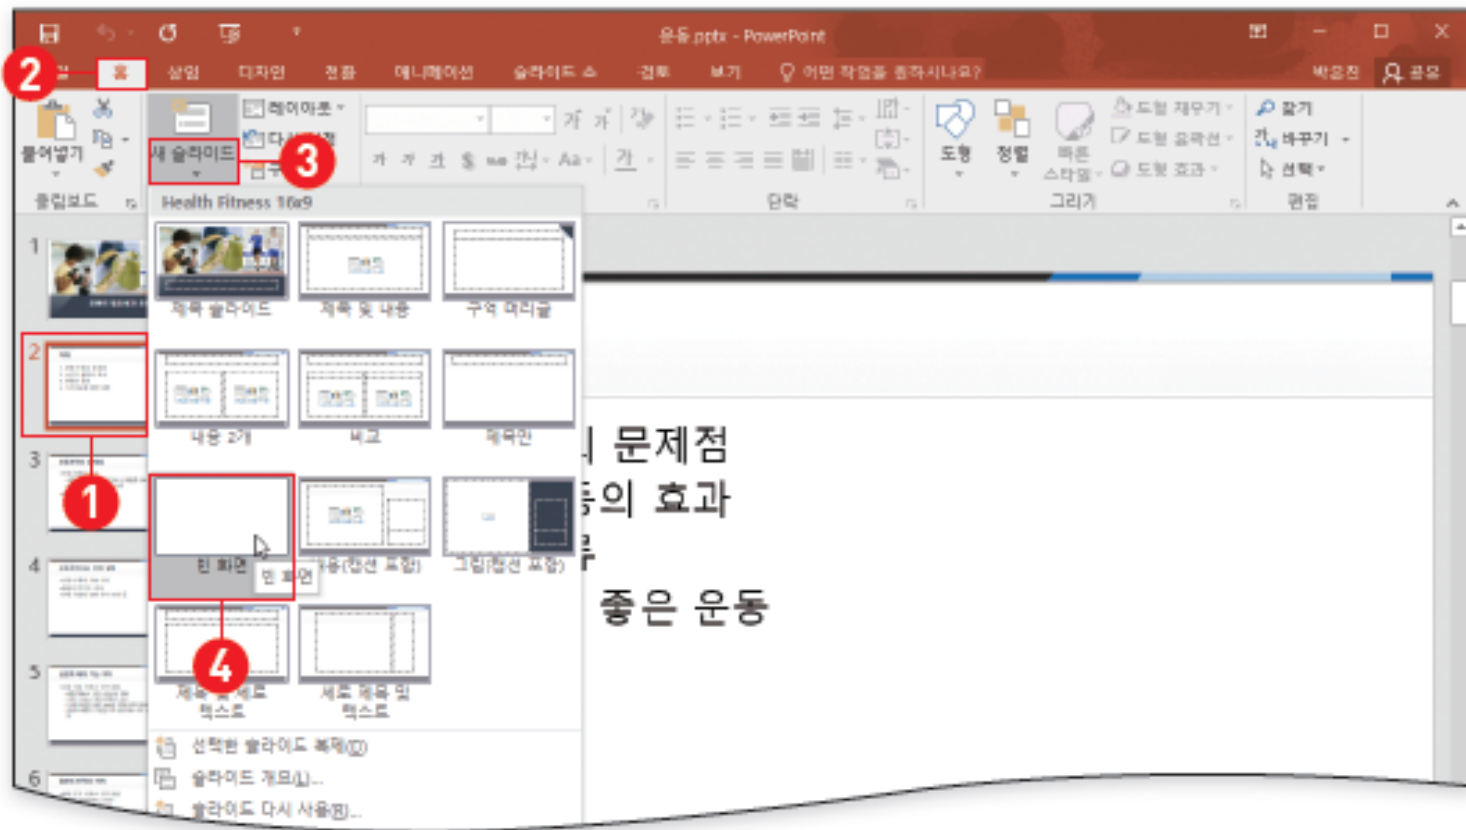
운동.pptx - PowerPoint

2 홈 삽입 디자인 전환 애니메이션 슬라이드 쇼 검토 보기 어떤 작업을 원하시나요? 박승진 공유

붙여넣기 클립보드 새 슬라이드 3 레이아웃 다시 설정 단락 도형 정렬 빠른 스타일 도형 채우기 도형 윤곽선 도형 효과 그리기 찾기 바꾸기 선택 편집

Health Fitness 16x9

제목 슬라이드 제목 및 내용 구역 머리글
내용 2개 비교 제목만
빈 화면 빈 화면 내용(캡션 포함) 그림(캡션 포함)
제목 및 세로 텍스트 세로 제목 및 텍스트

4

선택한 슬라이드 복제(D)
슬라이드 개요(L)...
슬라이드 다시 사용(R)...

1 2 1 3 4 5 6

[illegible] 문제점
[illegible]동의 효과
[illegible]류
좋은 운동